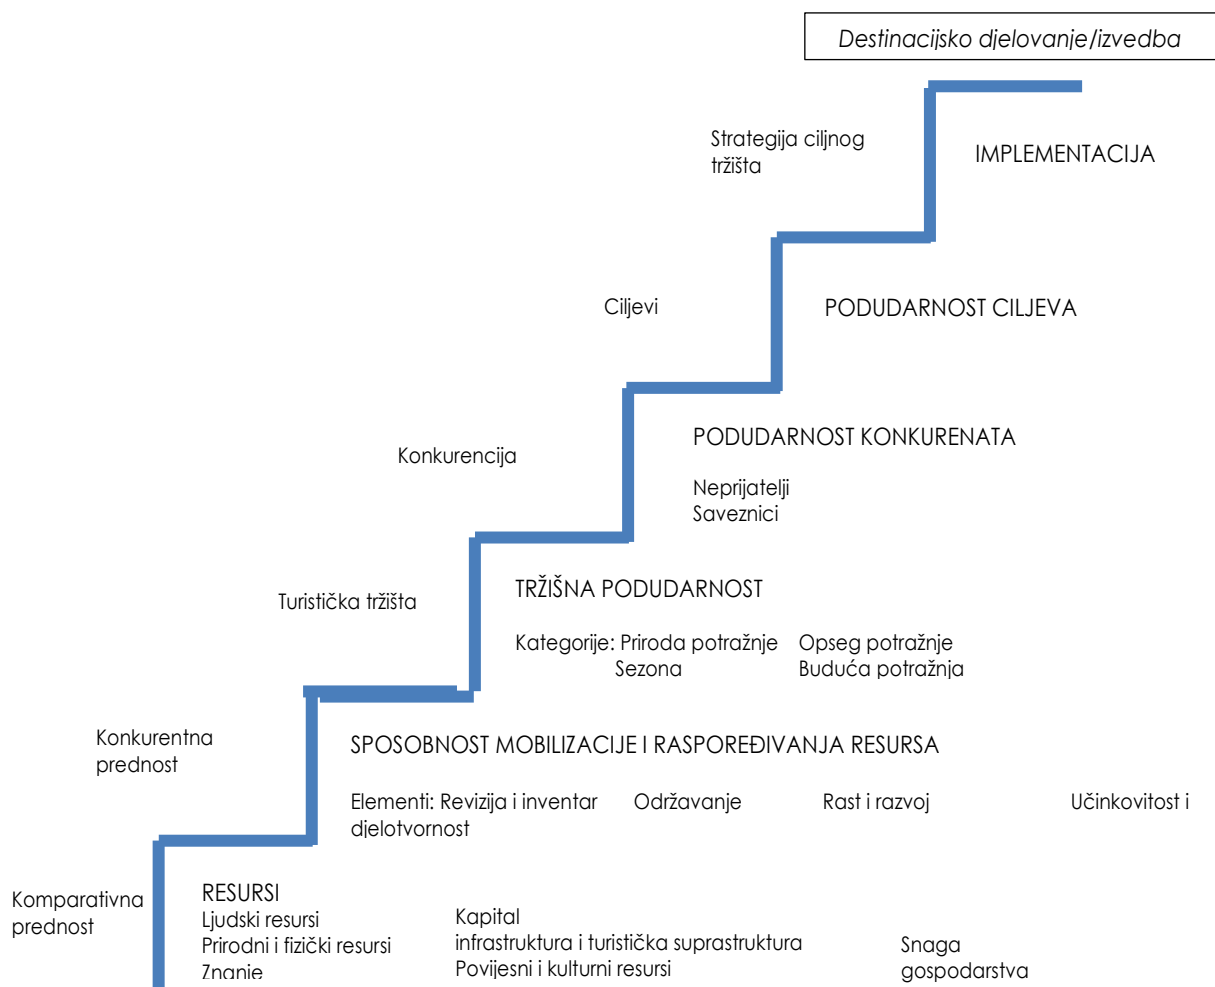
Destinacijsko djelovanje/izvedba

Strategija ciljnog tržišta

IMPLEMENTACIJA

Ciljevi

PODUDARNOST CILJEVA

Konkurencija

PODUDARNOST KONKURENATA

Neprijatelji
Saveznici

Turistička tržišta

TRŽIŠNA PODUDARNOST

Kategorije: Priroda potražnje Opseg potražnje
Sezona Buduća potražnja

Konkurentna prednost

SPOSOBNOST MOBILIZACIJE I RASPOREĐIVANJA RESURSA

Elementi: Revizija i inventar Održavanje Rast i razvoj Učinkovitost i djelotvornost

Komparativna prednost

RESURSI
Ljudski resursi
Prirodni i fizički resursi
Znanje

Kapital
infrastruktura i turistička suprastruktura
Povijesni i kulturni resursi

Snaga gospodarstva